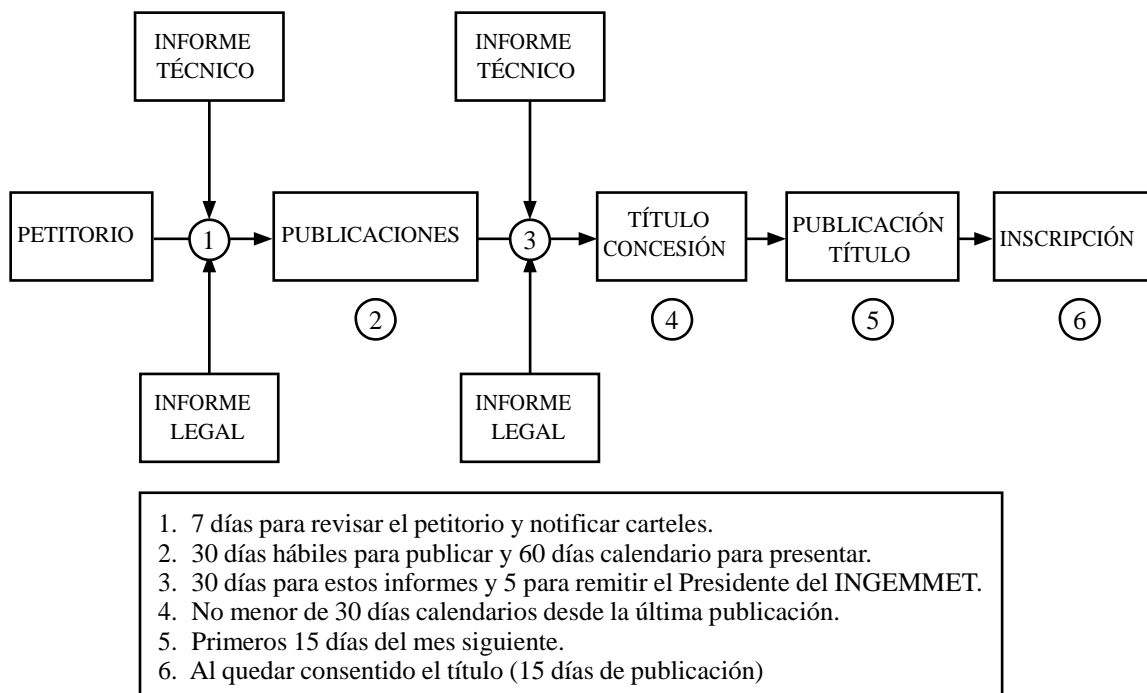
INFORME TÉCNICO

INFORME TÉCNICO

PETITORIO

1

PUBLICACIONES

3

TÍTULO CONCESIÓN

PUBLICACIÓN TÍTULO

INSCRIPCIÓN

2

4

5

6

INFORME LEGAL

INFORME LEGAL

1. 7 días para revisar el petitorio y notificar carteles.
2. 30 días hábiles para publicar y 60 días calendario para presentar.
3. 30 días para estos informes y 5 para remitir el Presidente del INGEMMET.
4. No menor de 30 días calendarios desde la última publicación.
5. Primeros 15 días del mes siguiente.
6. Al quedar consentido el título (15 días de publicación)